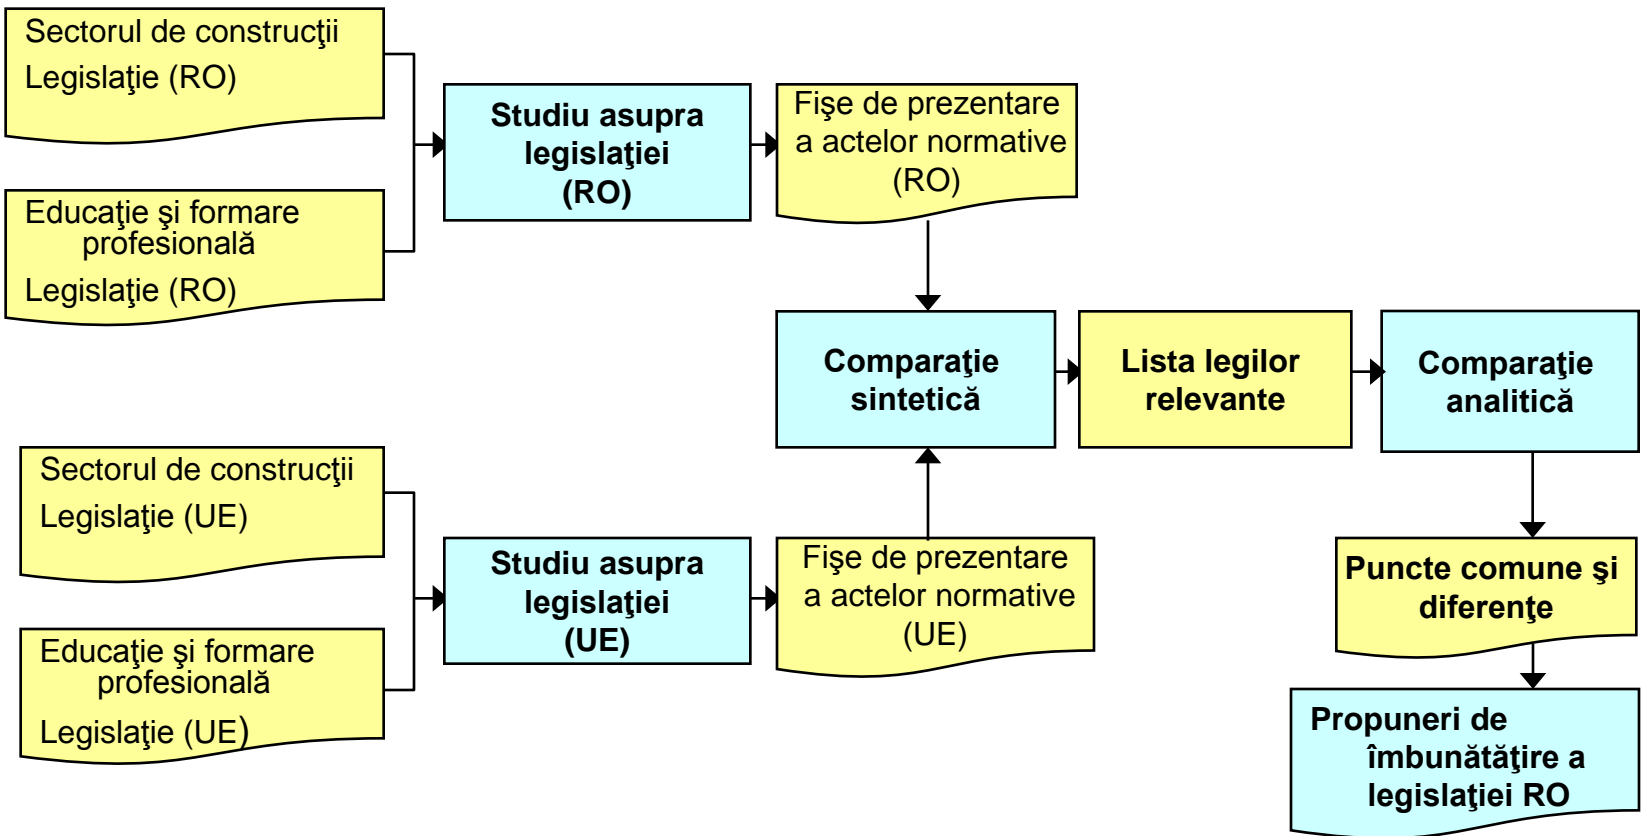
Sectorul de construcţii
Legislaţie (RO)

Educaţie şi formare profesională
Legislaţie (RO)

Studiu asupra legislaţiei (RO)

Fişe de prezentare a actelor normative (RO)

Comparaţie sintetică

Lista legilor relevante

Comparaţie analitică

Sectorul de construcţii
Legislaţie (UE)

Educaţie şi formare profesională
Legislaţie (UE)

Studiu asupra legislaţiei (UE)

Fişe de prezentare a actelor normative (UE)

Puncte comune şi diferenţe

Propuneri de îmbunătăţire a legislaţiei RO